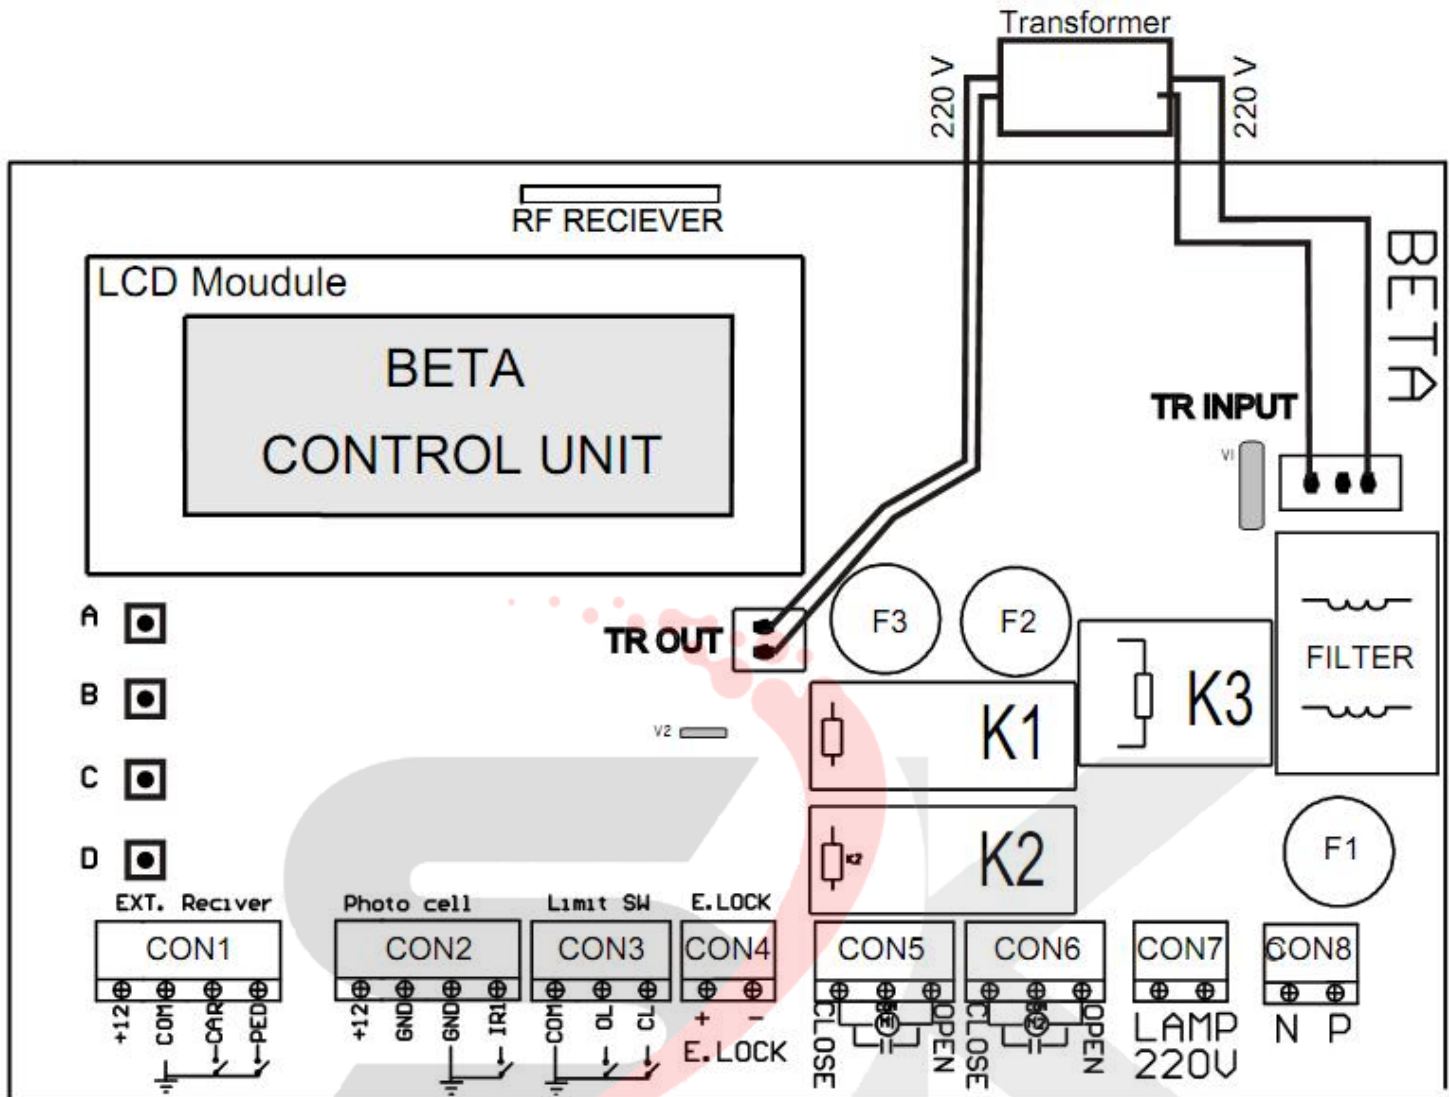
Transformer

220 V

220 V

RF RECIEVER

LCD Moudule

BETA

CONTROL UNIT

BETA

TR INPUT

V1

A

B

C

D

TR OUT

F3

F2

FILTER

V2

K1

K3

K2

F1

EXT. Reciver

Photo cell

Limit SW

E.LOCK

CON1

CON2

CON3

CON4

CON5

CON6

CON7

CON8

+12

COM

CAR

PED

+12

GND

GND

IR1

COM

OL

CL

+

-

E.LOCK

CLOSE

M1

OPEN

CLOSE

M2

OPEN

LAMP 220V

N

P